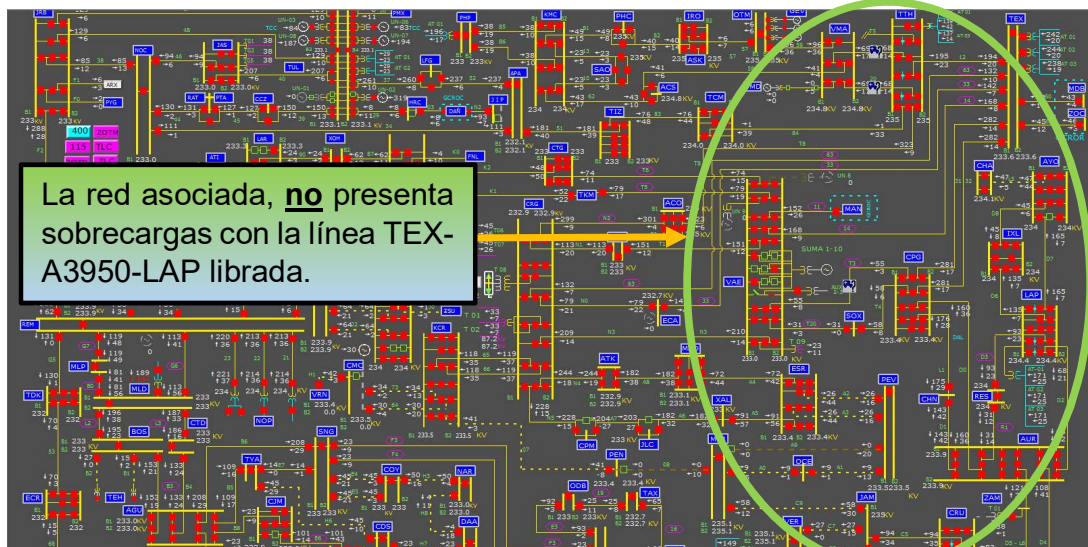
La red asociada, **no** presenta sobrecargas con la línea TEX-A3950-LAP librada.

JRB
NOC
ARX
PYG
JAS
TUL
PMX
LFG
DAR
HRC
PHP
APA
JIP
KHC
PHC
SAQ
ACS
IRO
ASK
TCM
TIZ
OTM
GEV
VMA
TTH
TEX
MDB
CHA
AYG
IXL
LAP
CPG
MAN
SUMA 1-10
VAE
SOX
ESR
XAL
PEV
CHN
RES
AUR
OCE
JAM
CRU
ZAM
CTG
TKM
CRG
ACO
ECA
ATK
CPM
JLC
PEN
ODB
TAX
NAR
DAA
COS
COY
SNG
CMC
VRN
NOP
KCR
ZSU
TVA
CJM
TEH
AGU
ECR
BOS
CTD
MLD
TDK
REM
ATI
LAR
XOH
FNL
400
113
ZOTM
TLC